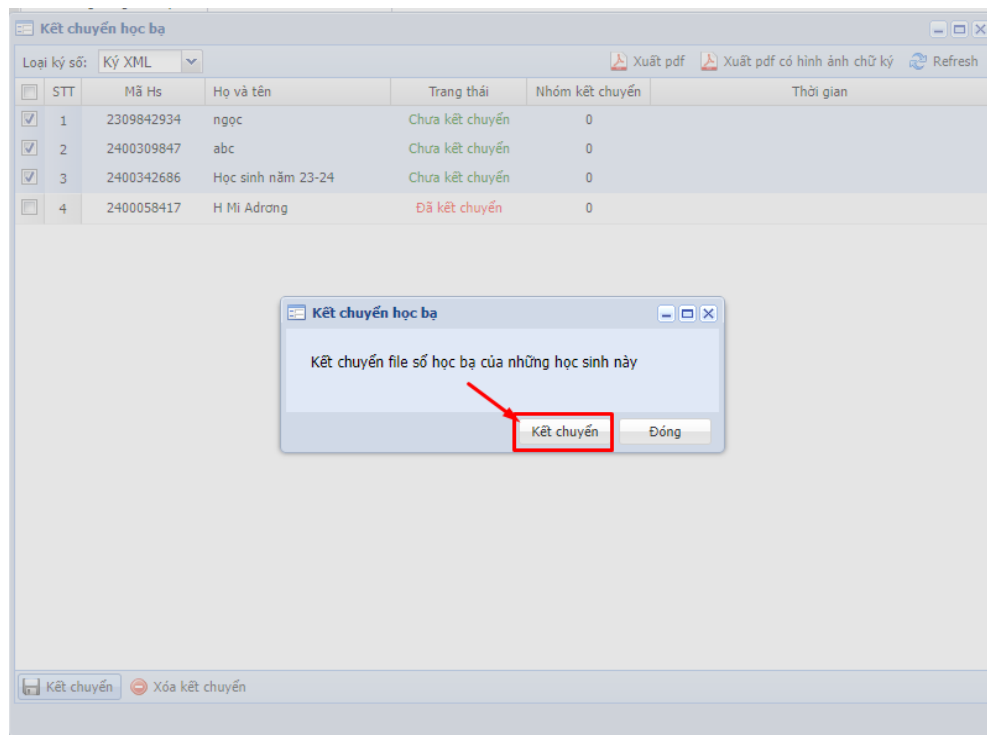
Kết chuyển học bạ

Loại ký số: Ký XML

Xuất pdf  Xuất pdf có hình ảnh chữ ký  Refresh

| | STT | Mã Hs | Họ và tên | Trạng thái | Nhóm kết chuyển | Thời gian |
|---|---|---|---|---|---|---|
| ☑ | 1 | 2309842934 | ngọc | Chưa kết chuyển | 0 | |
| ☑ | 2 | 2400309847 | abc | Chưa kết chuyển | 0 | |
| ☑ | 3 | 2400342686 | Học sinh năm 23-24 | Chưa kết chuyển | 0 | |
| ☐ | 4 | 2400058417 | H Mi Adrơng | Đã kết chuyển | 0 | |

Kết chuyển học bạ

Kết chuyển file sổ học bạ của những học sinh này

Kết chuyển  Đóng

Kết chuyển  Xóa kết chuyển